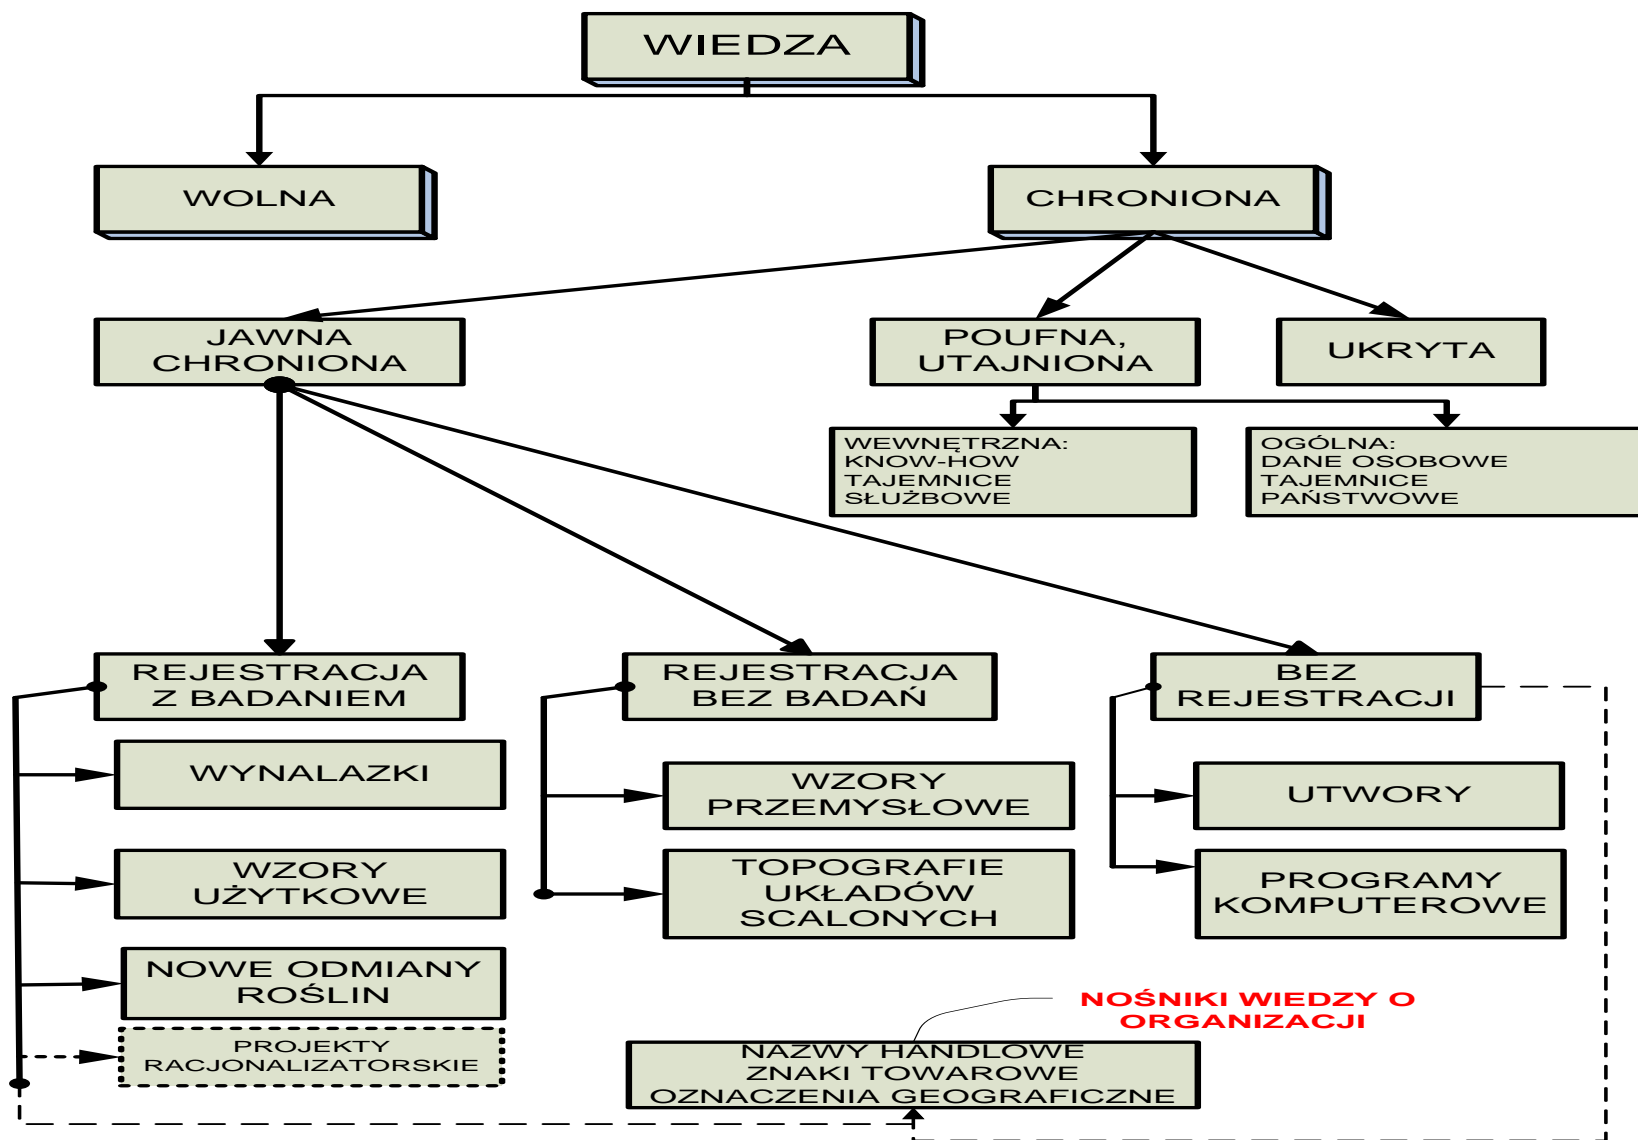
WIEDZA

WOLNA

CHRONIONA

JAWNA CHRONIONA

POUFNA, UTAJNIONA

UKRYTA

WEWNĘTRZNA: KNOW-HOW TAJEMNICE SŁUŻBOWE

OGÓLNA: DANE OSOBOWE TAJEMNICE PAŃSTWOWE

REJESTRACJA Z BADANIEM

REJESTRACJA BEZ BADAŃ

BEZ REJESTRACJI

WYNALAZKI

WZORY PRZEMYSŁOWE

UTWORY

WZORY UŻYTKOWE

TOPOGRAFIE UKŁADÓW SCALONYCH

PROGRAMY KOMPUTEROWE

NOWE ODMIANY ROŚLIN

NOŚNIKI WIEDZY O ORGANIZACJI

PROJEKTY RACJONALIZATORSKIE

NAZWY HANDLOWE ZNAKI TOWAROWE OZNACZENIA GEOGRAFICZNE